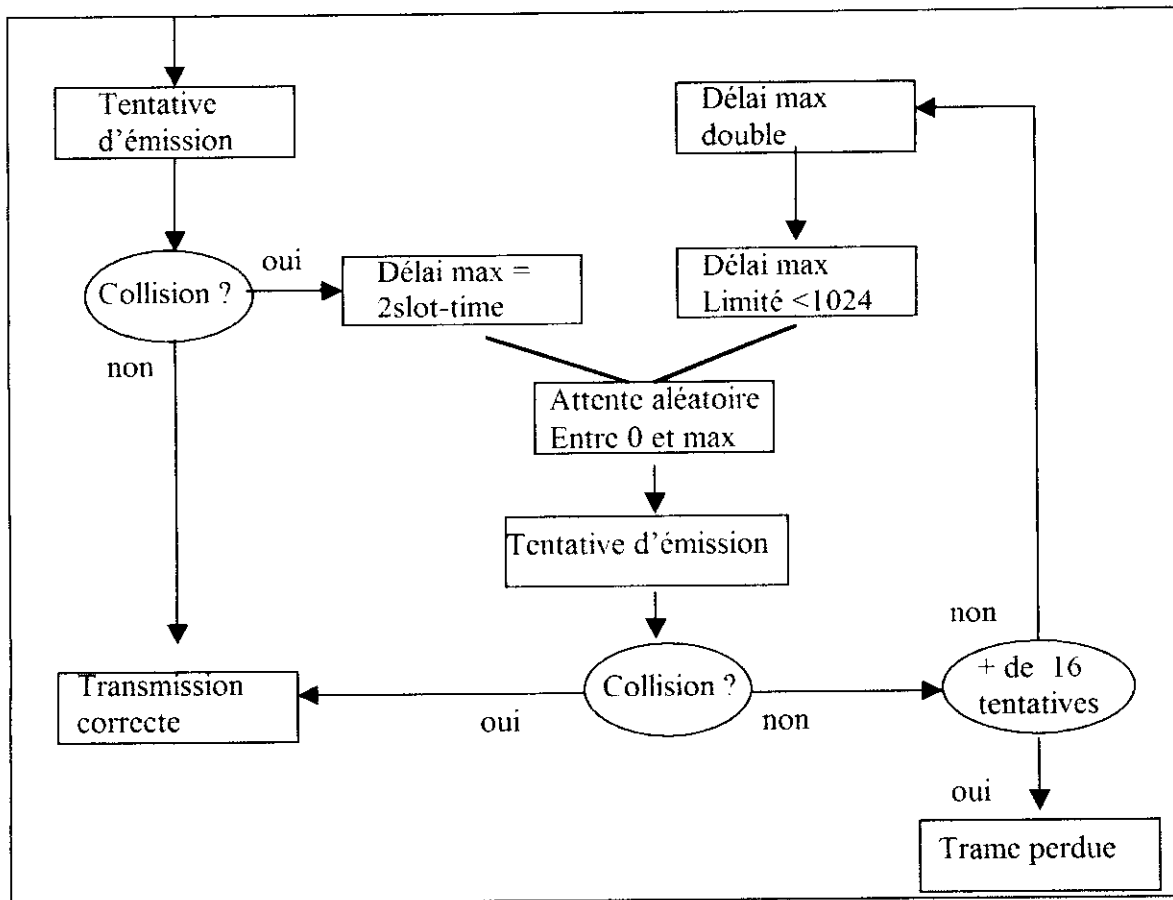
Tentative d'émission

Collision ?

oui

non

Délai max = 2slot-time

Délai max double

Délai max Limité <1024

Attente aléatoire Entre 0 et max

Tentative d'émission

Transmission correcte

oui

Collision ?

non

non

+ de 16 tentatives

oui

Trame perdue